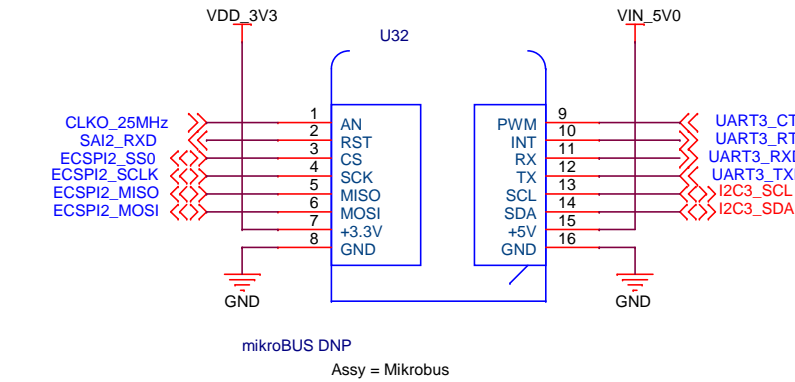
VDD_3V3

VIN_5V0

U32

CLKO_25MHz
SAI2_RXD
ECSPI2_SS0
ECSPI2_SCLK
ECSPI2_MISO
ECSPI2_MOSI

1 AN
2 RST
3 CS
4 SCK
5 MISO
6 MOSI
7 +3.3V
8 GND

PWM 9
INT 10
RX 11
TX 12
SCL 13
SDA 14
+5V 15
GND 16

UART3_CT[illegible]
UART3_RT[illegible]
UART3_RXI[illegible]
UART3_TXI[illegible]
I2C3_SCL
I2C3_SDA

GND

GND

mikroBUS DNP

Assy = Mikrobus